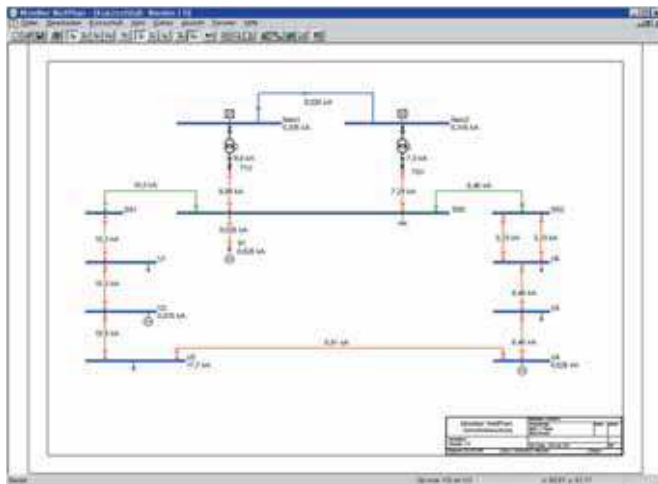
Siemens NetPlan - [Kurzschluß: Neplan 1.0]

Datei Bearbeiten Extras Ansicht Netz Daten Optionen Fenster Hilfe

0,000 kA

Netz1 0,338 kA

Netz2 0,338 kA

9,0 kA

T01

7,2 kA

T02

10,5 kA

6,80 kA

7,23 kA

6,46 kA

SS1

SS0

SS2

0,000 kA

10,3 kA

5,23 kA

5,23 kA

L1

L6

10,3 kA

6,46 kA

G1 0,075 kA

L5

10,3 kA

6,46 kA

6,81 kA

L2 17,7 kA

L4 0,028 kA

Siemens NetPlan

Bereit